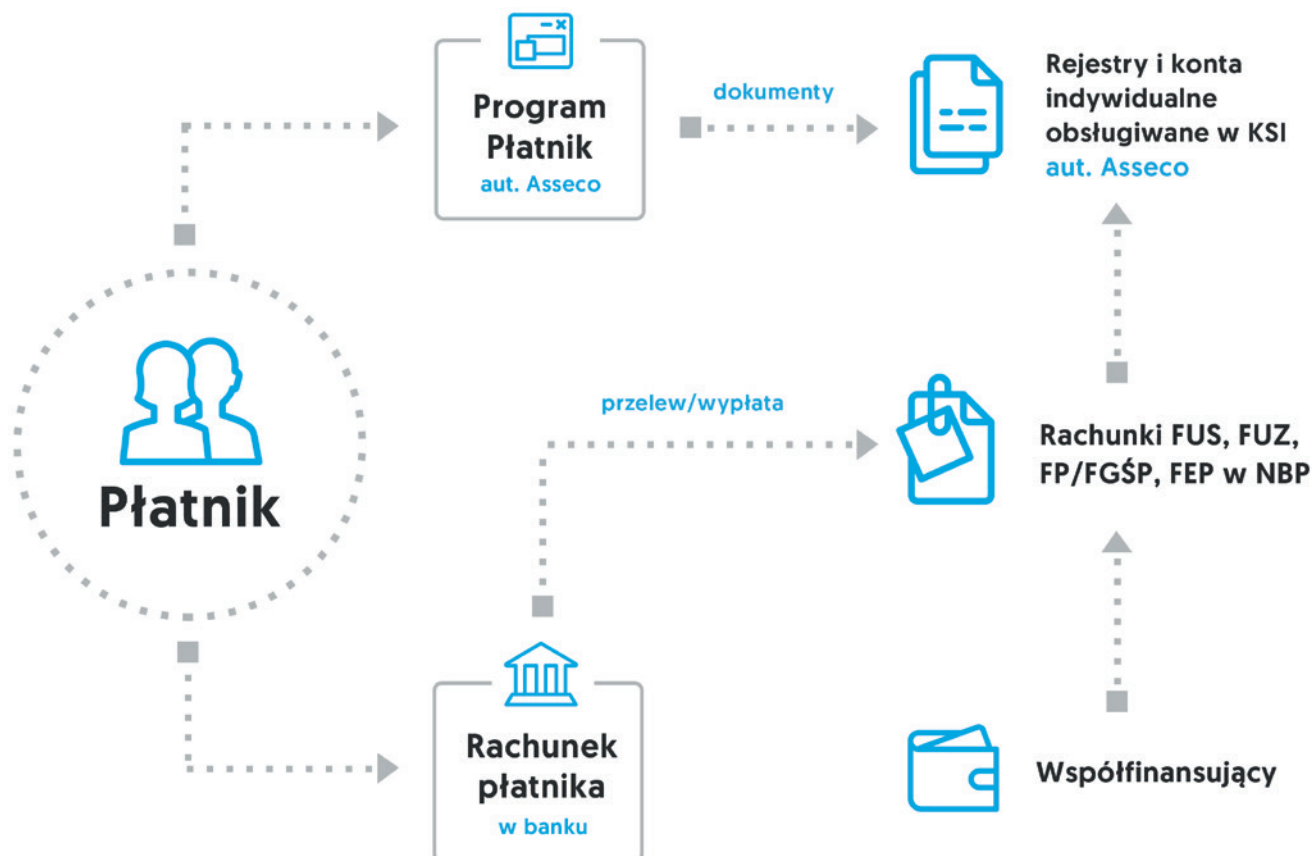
Program Płatnik
aut. Asseco

dokumenty

Rejestry i konta indywidualne obsługiwane w KSI
aut. Asseco

Płatnik

przelew/wypłata

Rachunki FUS, FUZ, FP/FGŚP, FEP w NBP

Rachunek płatnika
w banku

Współfinansujący